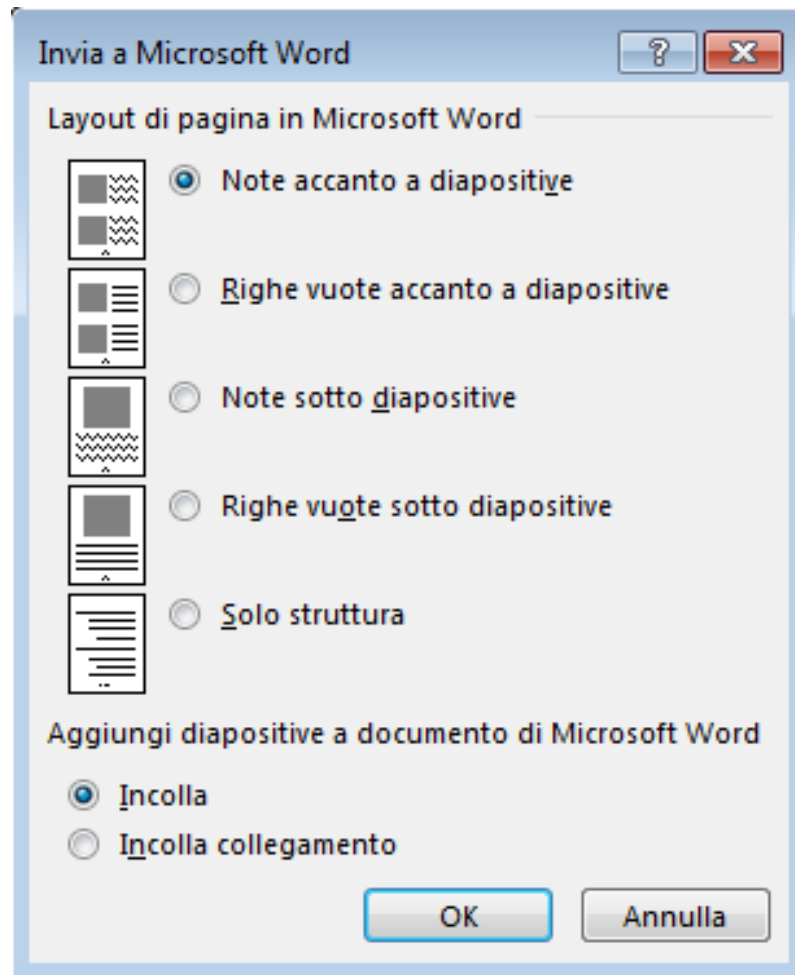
Invia a Microsoft Word

?

Layout di pagina in Microsoft Word

Note accanto a diapositive

Righe vuote accanto a diapositive

Note sotto diapositive

Righe vuote sotto diapositive

Solo struttura

Aggiungi diapositive a documento di Microsoft Word

Incolla

Incolla collegamento

OK

Annulla